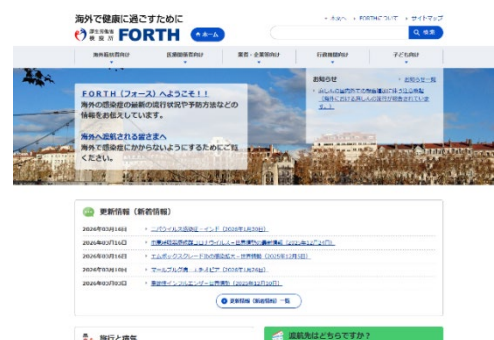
海外で健康に過ごすために
厚生労働省 検疫所 FORTH
ホーム
FORTHについて サイトマップ
検索
海外渡航者向け
医療機関者向け
業者・企業等向け
行政機関向け
子ども向け

FORTH（フォース）へようこそ！！
海外の感染症の最新の流行状況や予防方法などの情報をお届けしています。

海外へ渡航される皆さまへ
海外で感染症にかからないようにするためにご覧ください。

お知らせ
お知らせ一覧

更新情報（新着情報）
2026年03月18日 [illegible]
2026年03月16日 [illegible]
2026年03月16日 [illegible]
2026年03月16日 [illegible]
2026年03月03日 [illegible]
更新情報（新着情報）一覧

旅行と情報
渡航先はどちらですか？